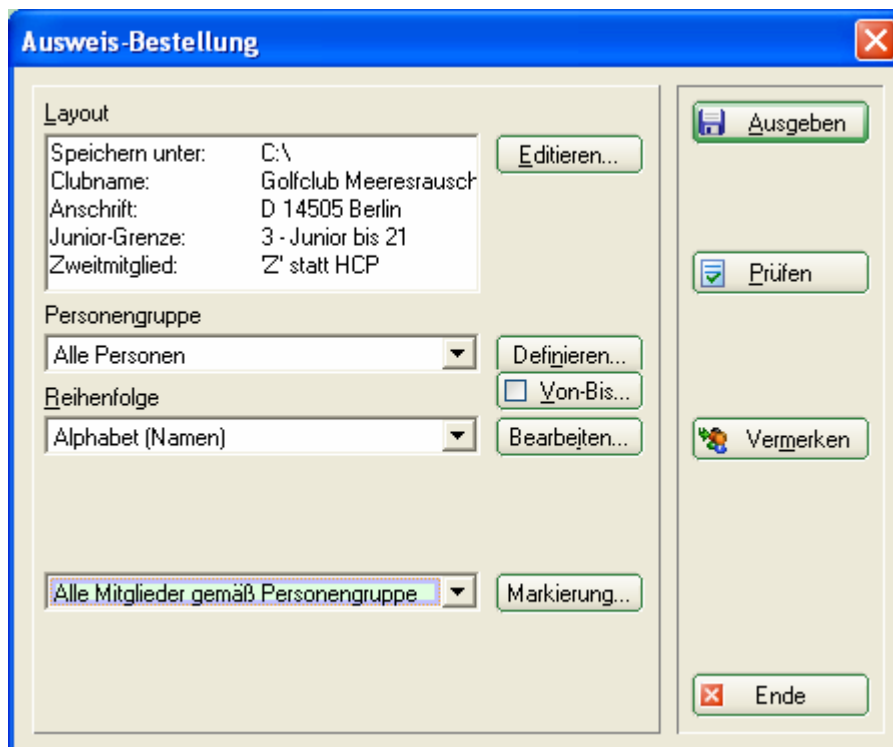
Ausweis-Bestellung

Layout

| | |
|---|---|
| Speichern unter: | C:\ |
| Clubname: | Golfclub Meeresrausch |
| Anschrift: | D 14505 Berlin |
| Junior-Grenze: | 3 - Junior bis 21 |
| Zweitmitglied: | 'Z' statt HCP |

Editieren...

Personengruppe

Alle Personen

Definieren...

Von-Bis...

Reihenfolge

Alphabet (Namen)

Bearbeiten...

Alle Mitglieder gemäß Personengruppe

Markierung...

Ausgeben

Prüfen

Vermerken

Ende